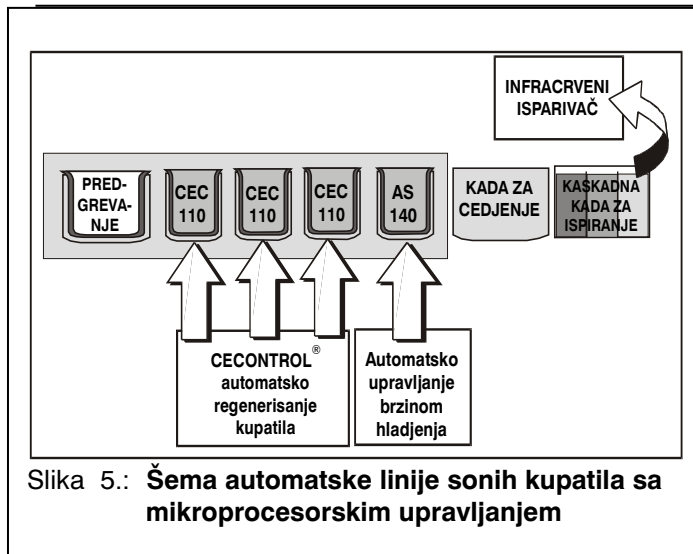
INFRACRVENI ISPARIVAČ

PRED-GREVA-NJE

CEC 110

CEC 110

CEC 110

AS 140

KADA ZA CEDJENJE

KASKADNA KADA ZA ISPIRANJE

CECONTROL® automatsko regenerisanje kupatila

Automatsko upravljanje brzinom hladjenja

Slika 5.: **Šema automatske linije sonih kupatila sa mikroprocesorskim upravljanjem**